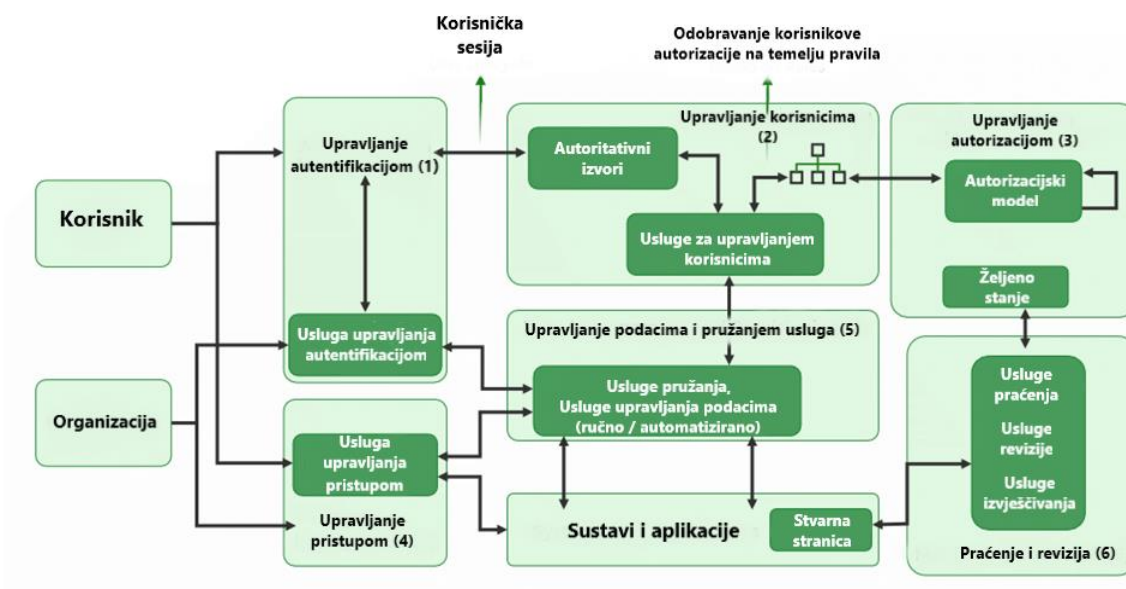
Korisnička sesija

Odobravanje korisnikove autorizacije na temelju pravila

Korisnik

Organizacija

Upravljanje autentifikacijom (1)

Usluga upravljanja autentifikacijom

Upravljanje korisnicima (2)

Autoritativni izvori

Usluge za upravljanjem korisnicima

Upravljanje autorizacijom (3)

Autorizacijski model

Željeno stanje

Upravljanje podacima i pružanjem usluga (5)

Usluge pružanja, Usluge upravljanja podacima (ručno / automatizirano)

Usluga upravljanja pristupom

Upravljanje pristupom (4)

Sustavi i aplikacije

Stvarna stranica

Usluge praćenja

Usluge revizije

Usluge izvješčivanja

Praćenje i revizija (6)